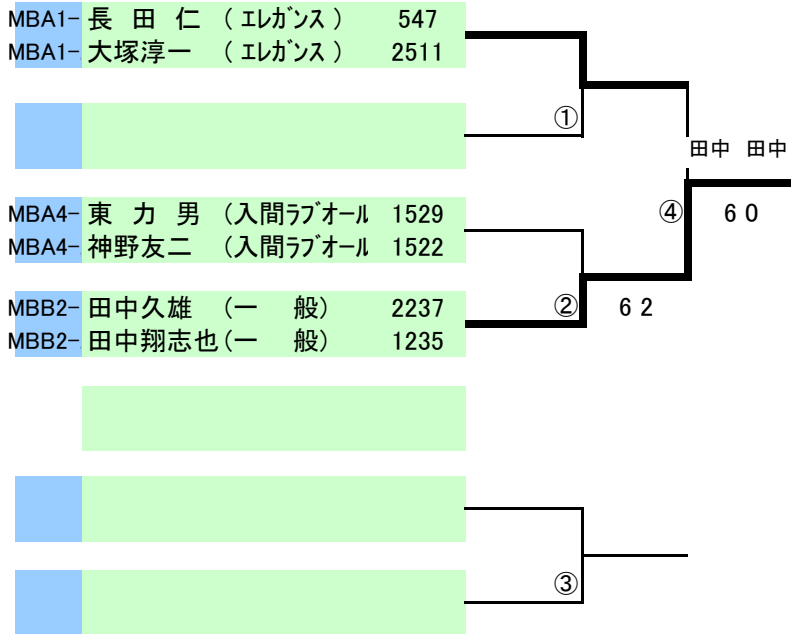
| | | | |
|---|---|---|---|
| MBA1- | 長 田 仁 | （ エレガンス ） | 547 |
| MBA1- | 大塚淳一 | （ エレガンス ） | 2511 |

①

田中 田中

| | | | |
|---|---|---|---|
| MBA4- | 東 力 男 | （入間ラブオール | 1529 |
| MBA4- | 神野友二 | （入間ラブオール | 1522 |

④ 6 0

| | | | |
|---|---|---|---|
| MBB2- | 田中久雄 | （一 般） | 2237 |
| MBB2- | 田中翔志也 | （一 般） | 1235 |

② 6 2

③